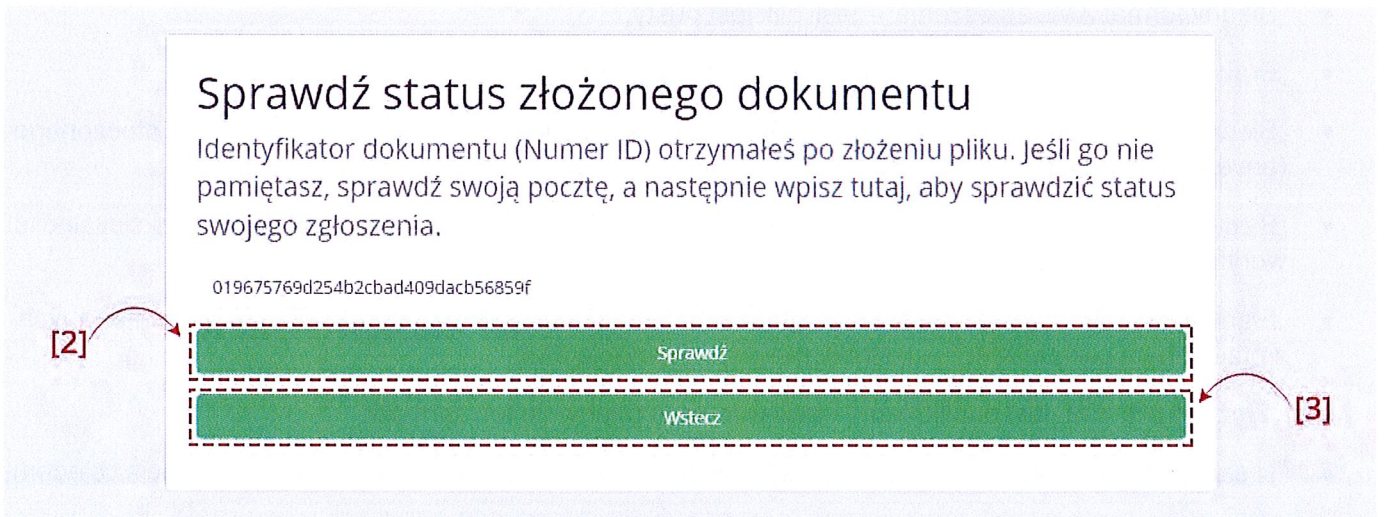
Sprawdź status złożonego dokumentu

Identyfikator dokumentu (Numer ID) otrzymałeś po złożeniu pliku. Jeśli go nie pamiętasz, sprawdź swoją pocztę, a następnie wpisz tutaj, aby sprawdzić status swojego zgłoszenia.

019675769d254b2cbad409dacb56859f

[2]

Sprawdź

Wstecz

[3]